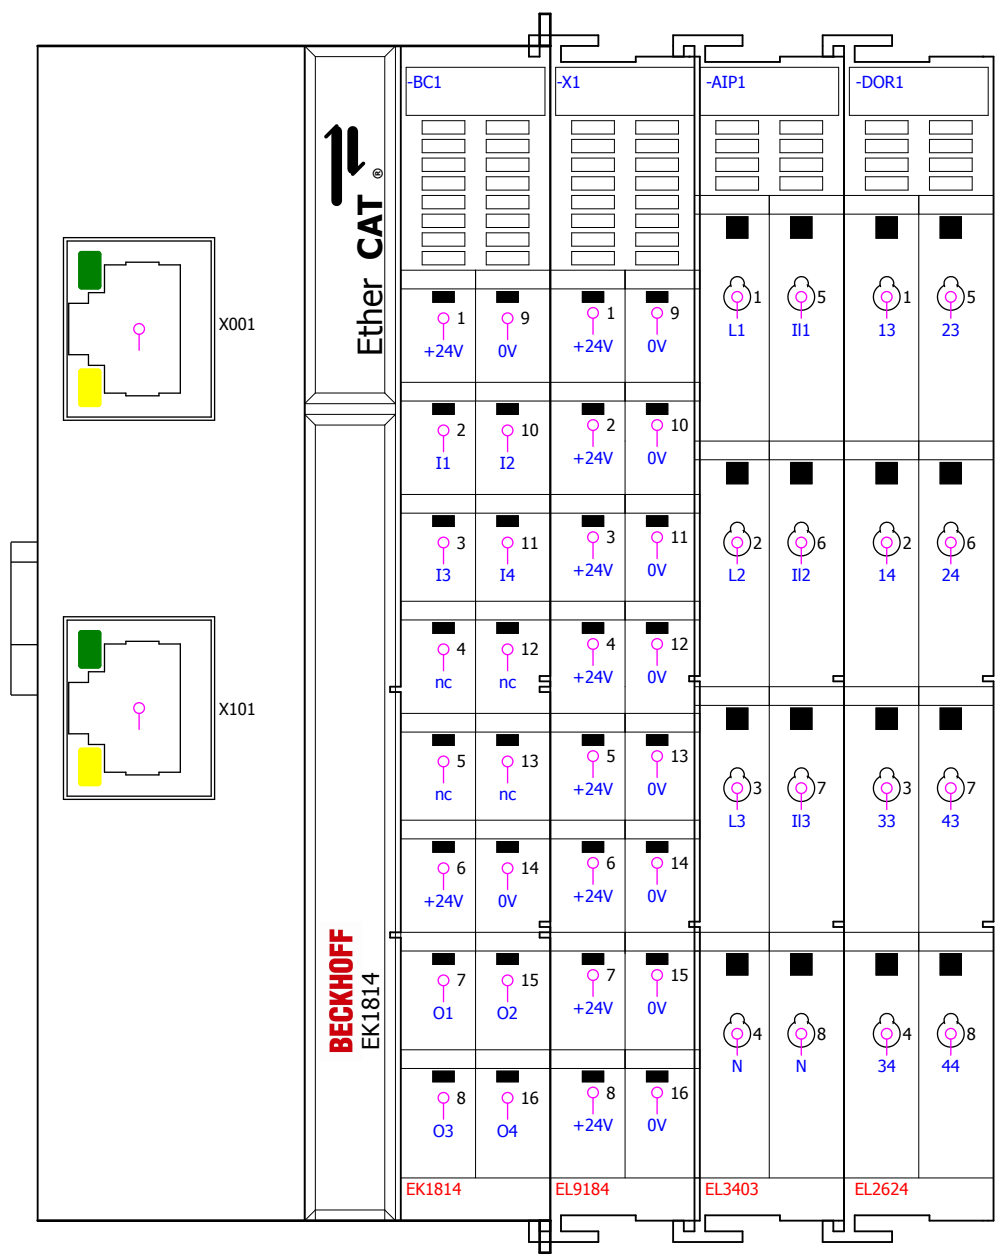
X001

X101

EtherCAT®

BECKHOFF
EK1814

-BC1

1
+24V
9
0V
2
I1
10
I2
3
I3
11
I4
4
nc
12
nc
5
nc
13
nc
6
+24V
14
0V
7
O1
15
O2
8
O3
16
O4

EK1814

-X1

1
+24V
9
0V
2
+24V
10
0V
3
+24V
11
0V
4
+24V
12
0V
5
+24V
13
0V
6
+24V
14
0V
7
+24V
15
0V
8
+24V
16
0V

EL9184

-AIP1

1
L1
5
Il1
2
L2
6
Il2
3
L3
7
Il3
4
N
8
N

EL3403

-DOR1

1
13
5
23
2
14
6
24
3
33
7
43
4
34
8
44

EL2624